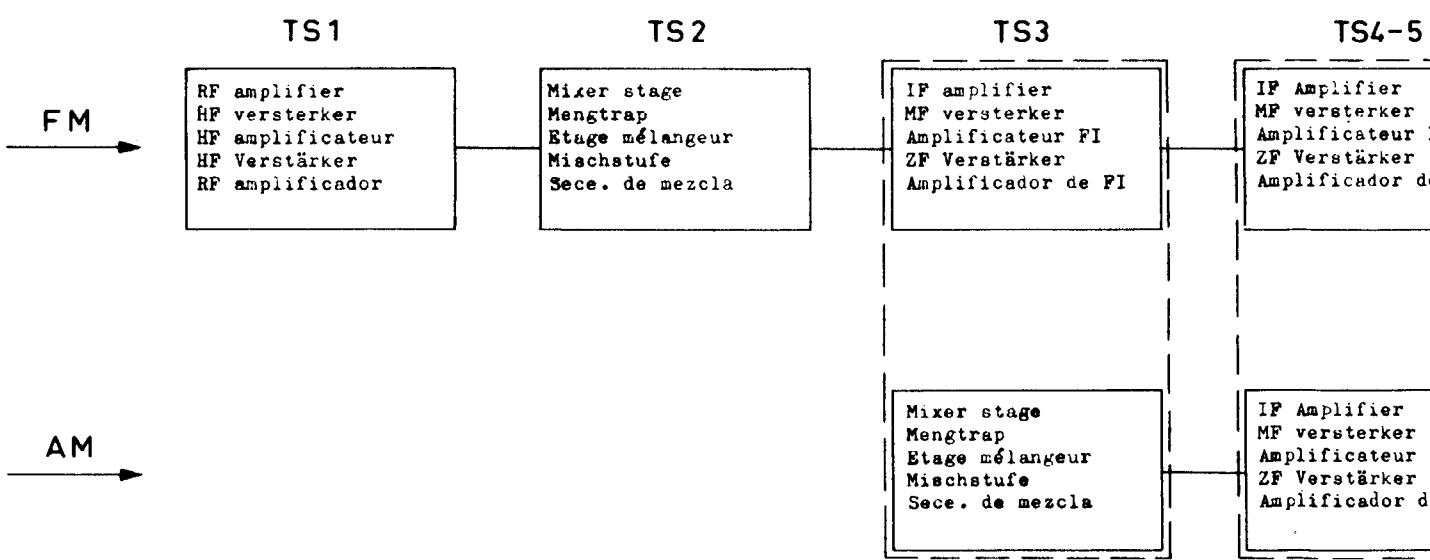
TS1

TS2

TS3

TS4-5

FM

RF amplifier
HF versterker
HF amplificateur
HF Verstärker
RF amplificador

Mixer stage
Mengtrap
Etage mélangeur
Mischstufe
Sece. de mezcla

IF amplifier
MF versterker
Amplificateur FI
ZF Verstärker
Amplificador de FI

IF Amplifier
MF versterker
Amplificateur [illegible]
ZF Verstärker
Amplificador d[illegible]

AM

Mixer stage
Mengtrap
Etage mélangeur
Mischstufe
Sece. de mezcla

IF Amplifier
MF versterker
Amplificateur
ZF Verstärker
Amplificador d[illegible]